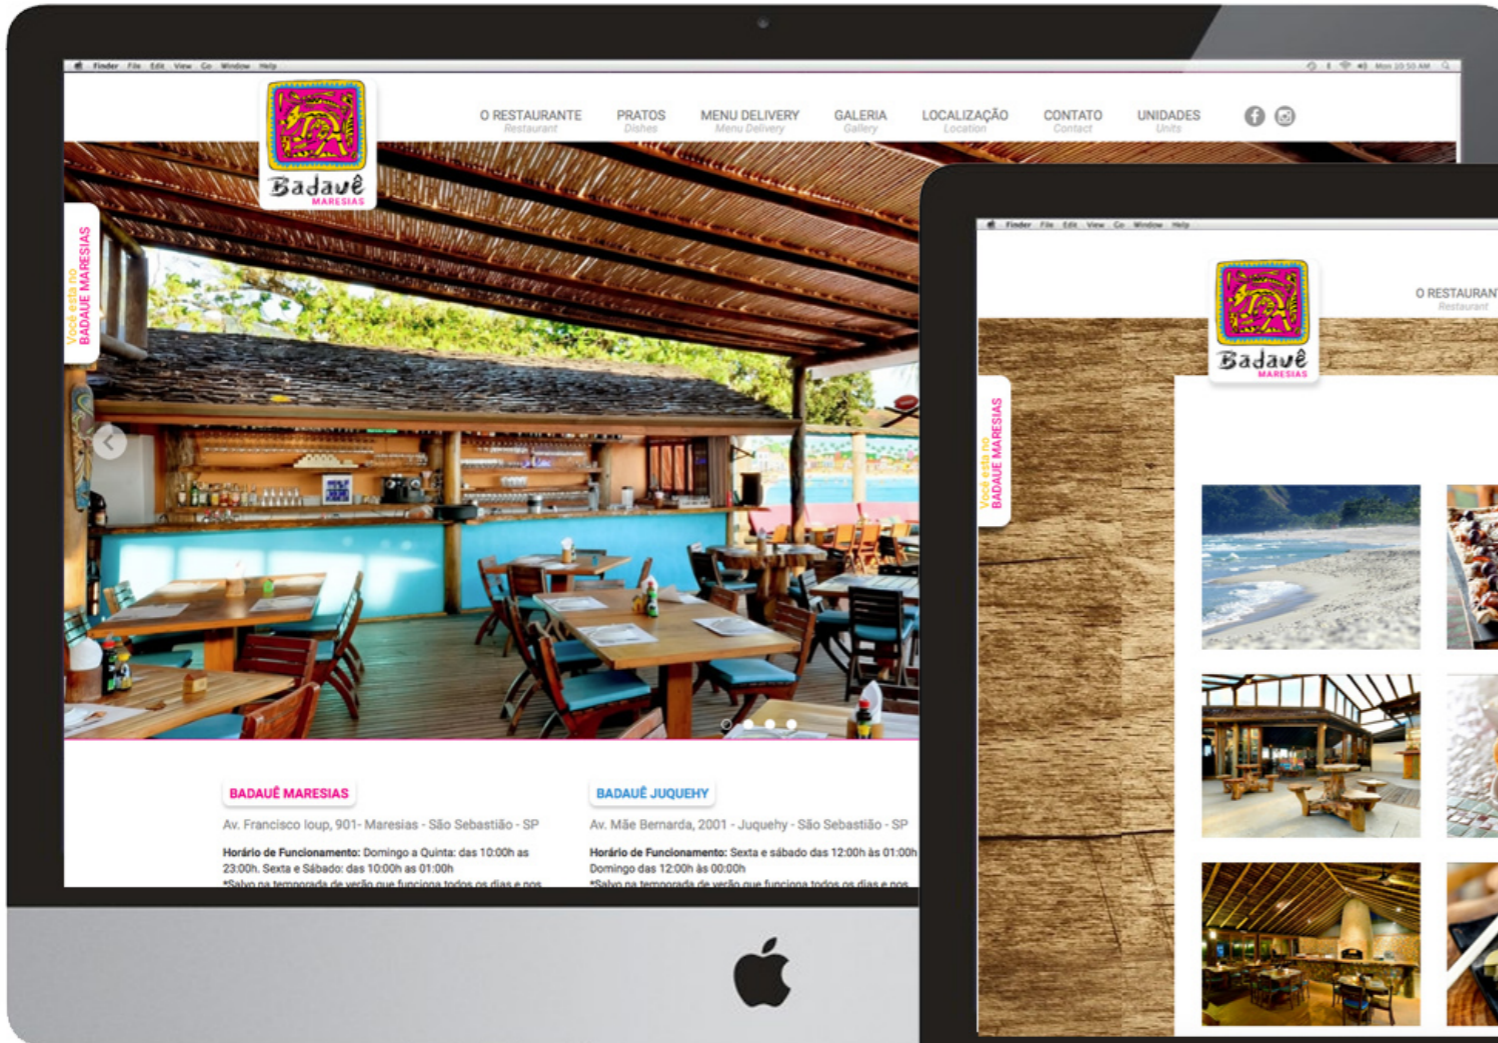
Finder File Edit View Go Window Help

Badauê
MARESIAS

O RESTAURANTE
Restaurant

PRATOS
Dishes

MENU DELIVERY
Menu Delivery

GALERIA
Gallery

LOCALIZAÇÃO
Location

CONTATO
Contact

UNIDADES
Units

Você está no
BADAUÊ MARESIAS

BADAUÊ MARESIAS

Av. Francisco loup, 901- Maresias - São Sebastião - SP

Horário de Funcionamento: Domingo a Quinta: das 10:00h as 23:00h. Sexta e Sábado: das 10:00h as 01:00h
*Salvo na temporada de verão que funciona todos os dias e nos

BADAUÊ JUQUEHY

Av. Mãe Bernarda, 2001 - Juquehy - São Sebastião - SP

Horário de Funcionamento: Sexta e sábado das 12:00h às 01:00h
Domingo das 12:00h às 00:00h
*Salvo na temporada de verão que funciona todos os dias e nos

Finder File Edit View Go Window Help

Badauê
MARESIAS

O RESTAURAN
Restaurant

Você está no
BADAUÊ MARESIAS